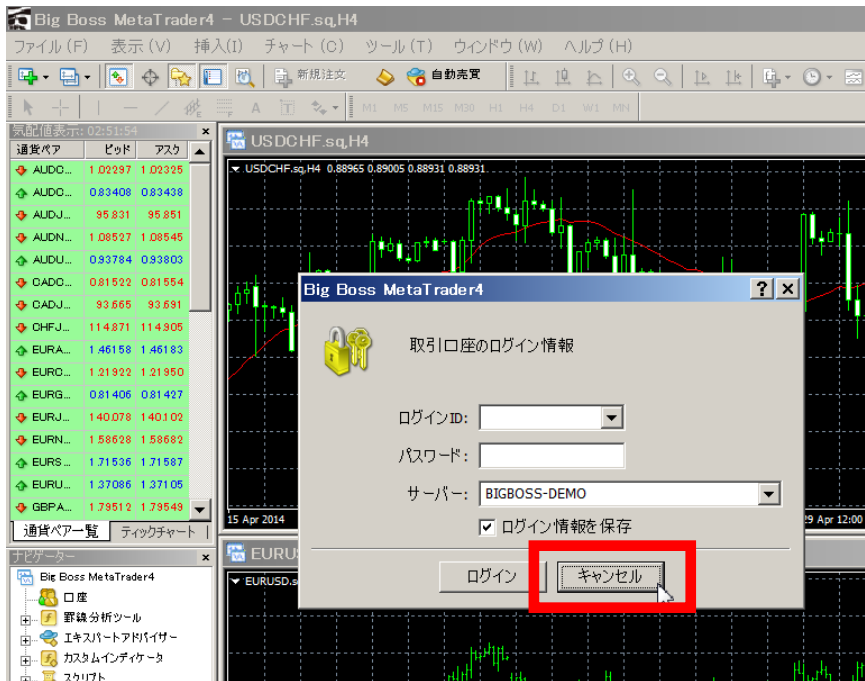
Big Boss MetaTrader4 - USDCHF.sq,H4

ファイル(F) 表示(V) 挿入(I) チャート(C) ツール(T) ウィンドウ(W) ヘルプ(H)

新規注文 自動売買

M1 M5 M15 M30 H1 H4 D1 W1 MN

気配値表示: 02:51:54

| 通貨ペア | ビッド | アスク |
|---|---|---|
| AUDC... | 1.02297 | 1.02325 |
| AUDC... | 0.83408 | 0.83438 |
| AUDJ... | 95.831 | 95.851 |
| AUDN... | 1.08527 | 1.08545 |
| AUDU... | 0.93784 | 0.93803 |
| CADC... | 0.81522 | 0.81554 |
| CADJ... | 93.665 | 93.691 |
| CHFJ... | 114.871 | 114.905 |
| EURA... | 1.46158 | 1.46183 |
| EURC... | 1.21922 | 1.21950 |
| EURG... | 0.81406 | 0.81427 |
| EURJ... | 140.078 | 140.102 |
| EURN... | 1.58628 | 1.58682 |
| EURS... | 1.71536 | 1.71587 |
| EURU... | 1.37086 | 1.37105 |
| GBPA... | 1.79512 | 1.79549 |

通貨ペア一覧 ティックチャート

ナビゲーター

Big Boss MetaTrader4
口座
罫線分析ツール
エキスパートアドバイザー
カスタムインディケータ
スクリプト

USDCHF.sq,H4

USDCHF.sq,H4 0.88965 0.89005 0.88931 0.88931

15 Apr 2014

29 Apr 12:00

EURUS

EURUSD.s

Big Boss MetaTrader4

取引口座のログイン情報

ログインID:

パスワード:

サーバー: BIGBOSS-DEMO

ログイン情報を保存

ログイン キャンセル